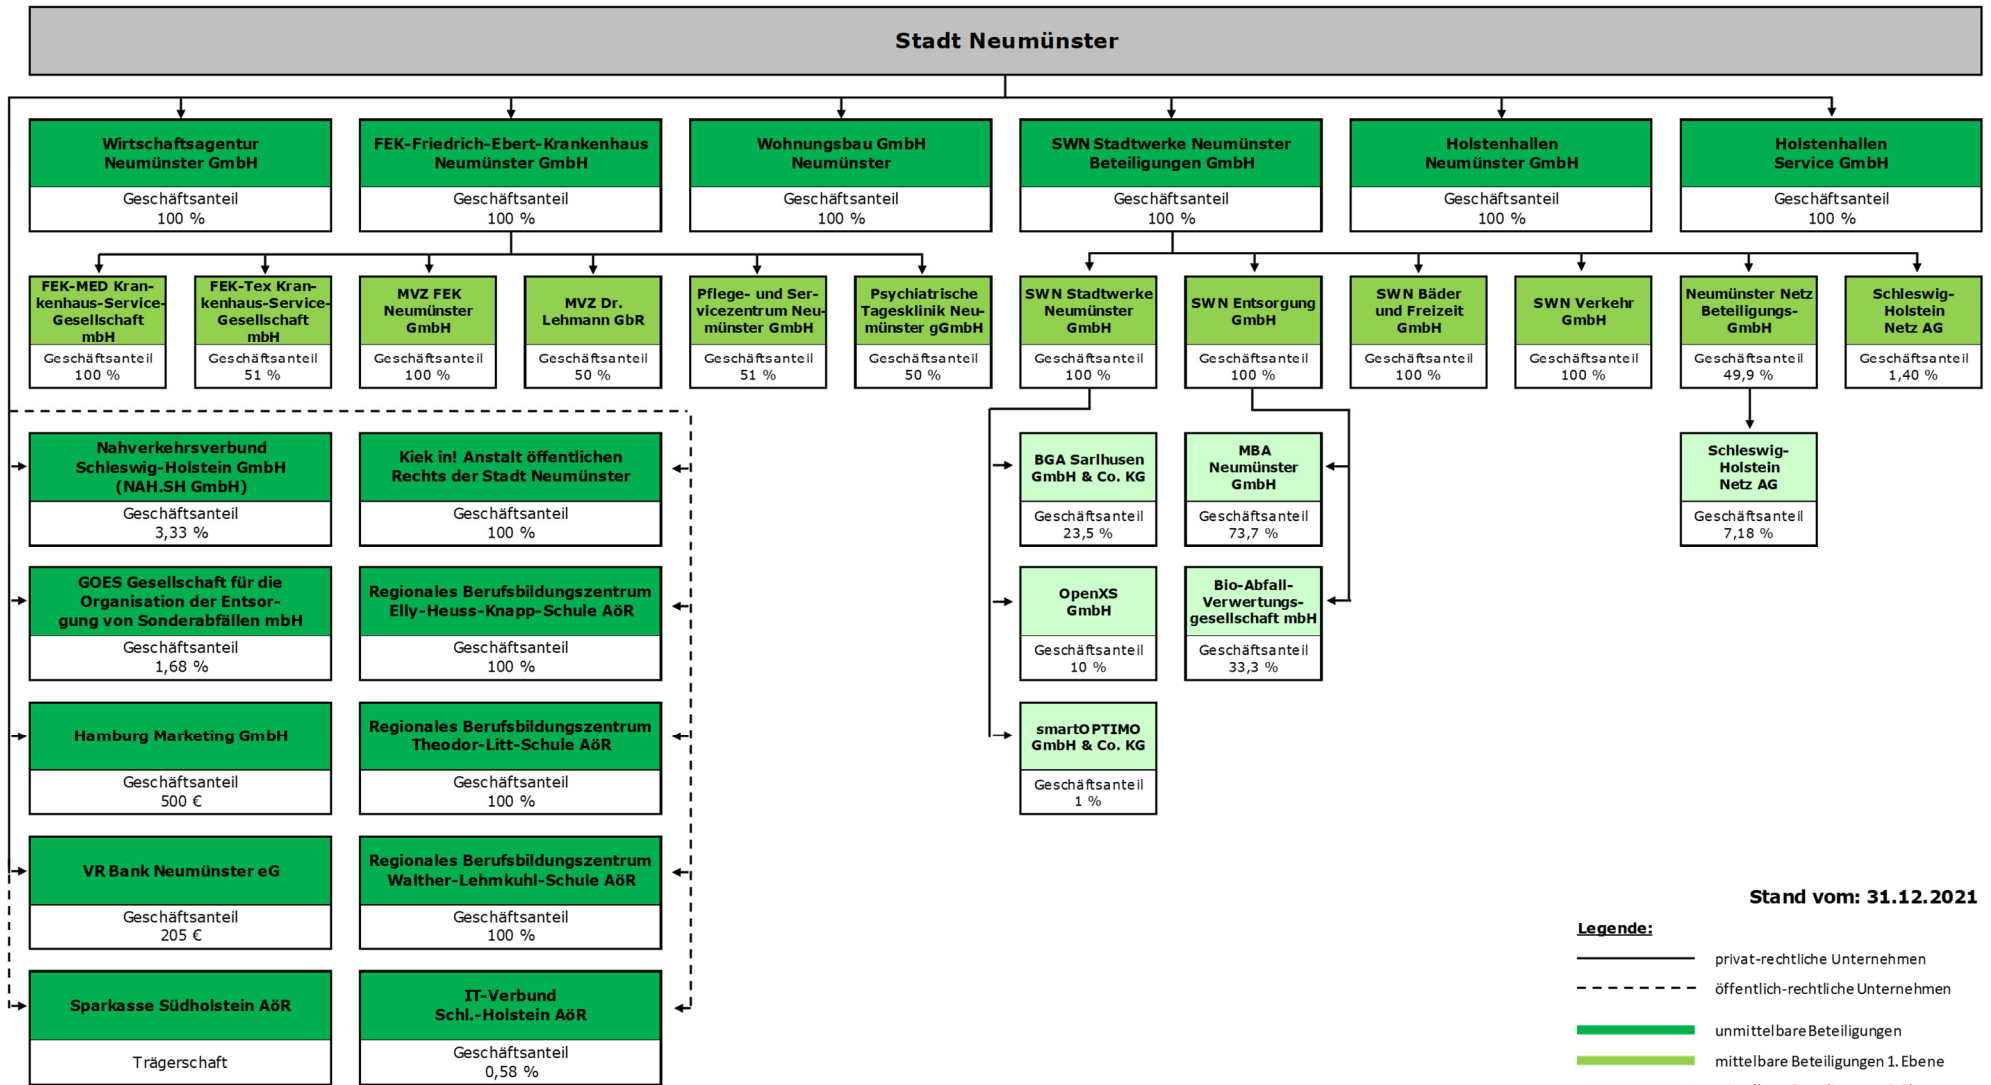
Stadt Neumünster

Wirtschaftsagentur Neumünster GmbH
Geschäftsanteil 100 %

FEK-Friedrich-Ebert-Krankenhaus Neumünster GmbH
Geschäftsanteil 100 %

Wohnungsbau GmbH Neumünster
Geschäftsanteil 100 %

SWN Stadtwerke Neumünster Beteiligungen GmbH
Geschäftsanteil 100 %

Holstenhallen Neumünster GmbH
Geschäftsanteil 100 %

Holstenhallen Service GmbH
Geschäftsanteil 100 %

FEK-MED Krankenhaus-Service-Gesellschaft mbH
Geschäftsanteil 100 %

FEK-Tex Krankenhaus-Service-Gesellschaft mbH
Geschäftsanteil 51 %

MVZ FEK Neumünster GmbH
Geschäftsanteil 100 %

MVZ Dr. Lehmann GbR
Geschäftsanteil 50 %

Pflege- und Servicezentrum Neumünster GmbH
Geschäftsanteil 51 %

Psychiatrische Tagesklinik Neumünster gGmbH
Geschäftsanteil 50 %

SWN Stadtwerke Neumünster GmbH
Geschäftsanteil 100 %

SWN Entsorgung GmbH
Geschäftsanteil 100 %

SWN Bäder und Freizeit GmbH
Geschäftsanteil 100 %

SWN Verkehr GmbH
Geschäftsanteil 100 %

Neumünster Netz Beteiligungs-GmbH
Geschäftsanteil 49,9 %

Schleswig-Holstein Netz AG
Geschäftsanteil 1,40 %

Nahverkehrsverbund Schleswig-Holstein GmbH (NAH.SH GmbH)
Geschäftsanteil 3,33 %

Kiek in! Anstalt öffentlichen Rechts der Stadt Neumünster
Geschäftsanteil 100 %

BGA Sarlhusen GmbH & Co. KG
Geschäftsanteil 23,5 %

MBA Neumünster GmbH
Geschäftsanteil 73,7 %

Schleswig-Holstein Netz AG
Geschäftsanteil 7,18 %

GOES Gesellschaft für die Organisation der Entsorgung von Sonderabfällen mbH
Geschäftsanteil 1,68 %

Regionales Berufsbildungszentrum Elly-Heuss-Knapp-Schule AöR
Geschäftsanteil 100 %

OpenXS GmbH
Geschäftsanteil 10 %

Bio-Abfall-Verwertungsgesellschaft mbH
Geschäftsanteil 33,3 %

Hamburg Marketing GmbH
Geschäftsanteil 500 €

Regionales Berufsbildungszentrum Theodor-Litt-Schule AöR
Geschäftsanteil 100 %

smartOPTIMO GmbH & Co. KG
Geschäftsanteil 1 %

VR Bank Neumünster eG
Geschäftsanteil 205 €

Regionales Berufsbildungszentrum Walther-Lehmkuhl-Schule AöR
Geschäftsanteil 100 %

Stand vom: 31.12.2021

Legende:
privat-rechtliche Unternehmen
öffentlich-rechtliche Unternehmen
unmittelbare Beteiligungen
mittelbare Beteiligungen 1. Ebene

Sparkasse Südholstein AöR
Trägerschaft

IT-Verbund Schl.-Holstein AöR
Geschäftsanteil 0,58 %